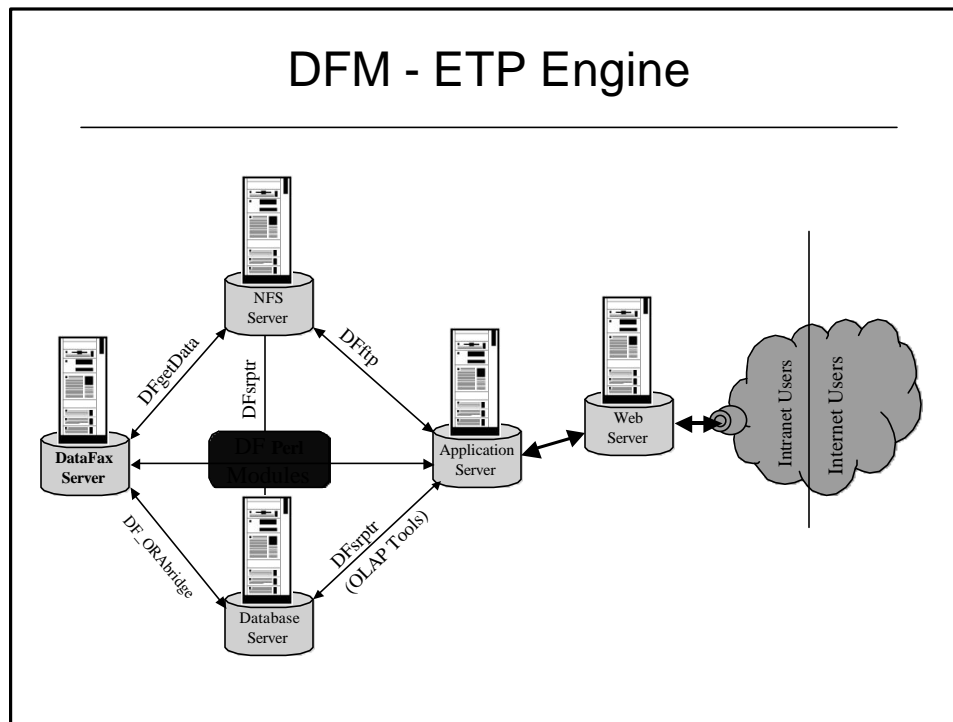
DFM - ETP Engine

NFS Server

DFgetData

DFsrptr

DFftp

DataFax Server

DF Perl Modules

Application Server

Web Server

Intranet Users

Internet Users

DF_ORAbridge

DFsrptr (OLAP Tools)

Database Server